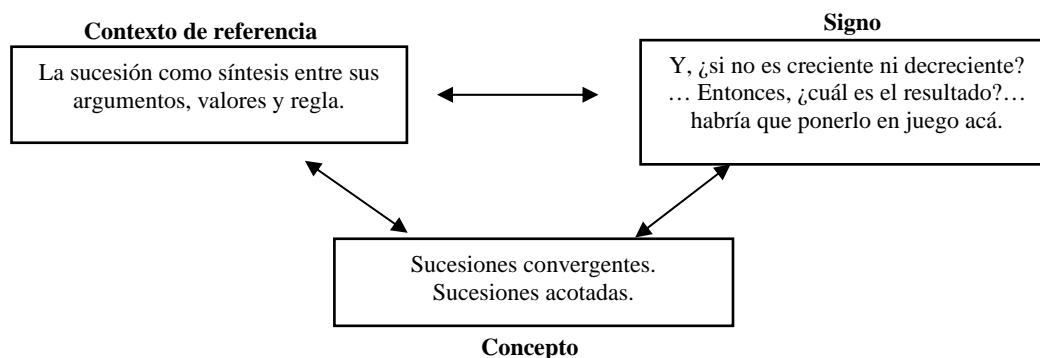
Contexto de referencia

La sucesión como síntesis entre sus argumentos, valores y regla.

Signo

Y, ¿si no es creciente ni decreciente? … Entonces, ¿cuál es el resultado?… habría que ponerlo en juego acá.

Sucesiones convergentes.
Sucesiones acotadas.

Concepto